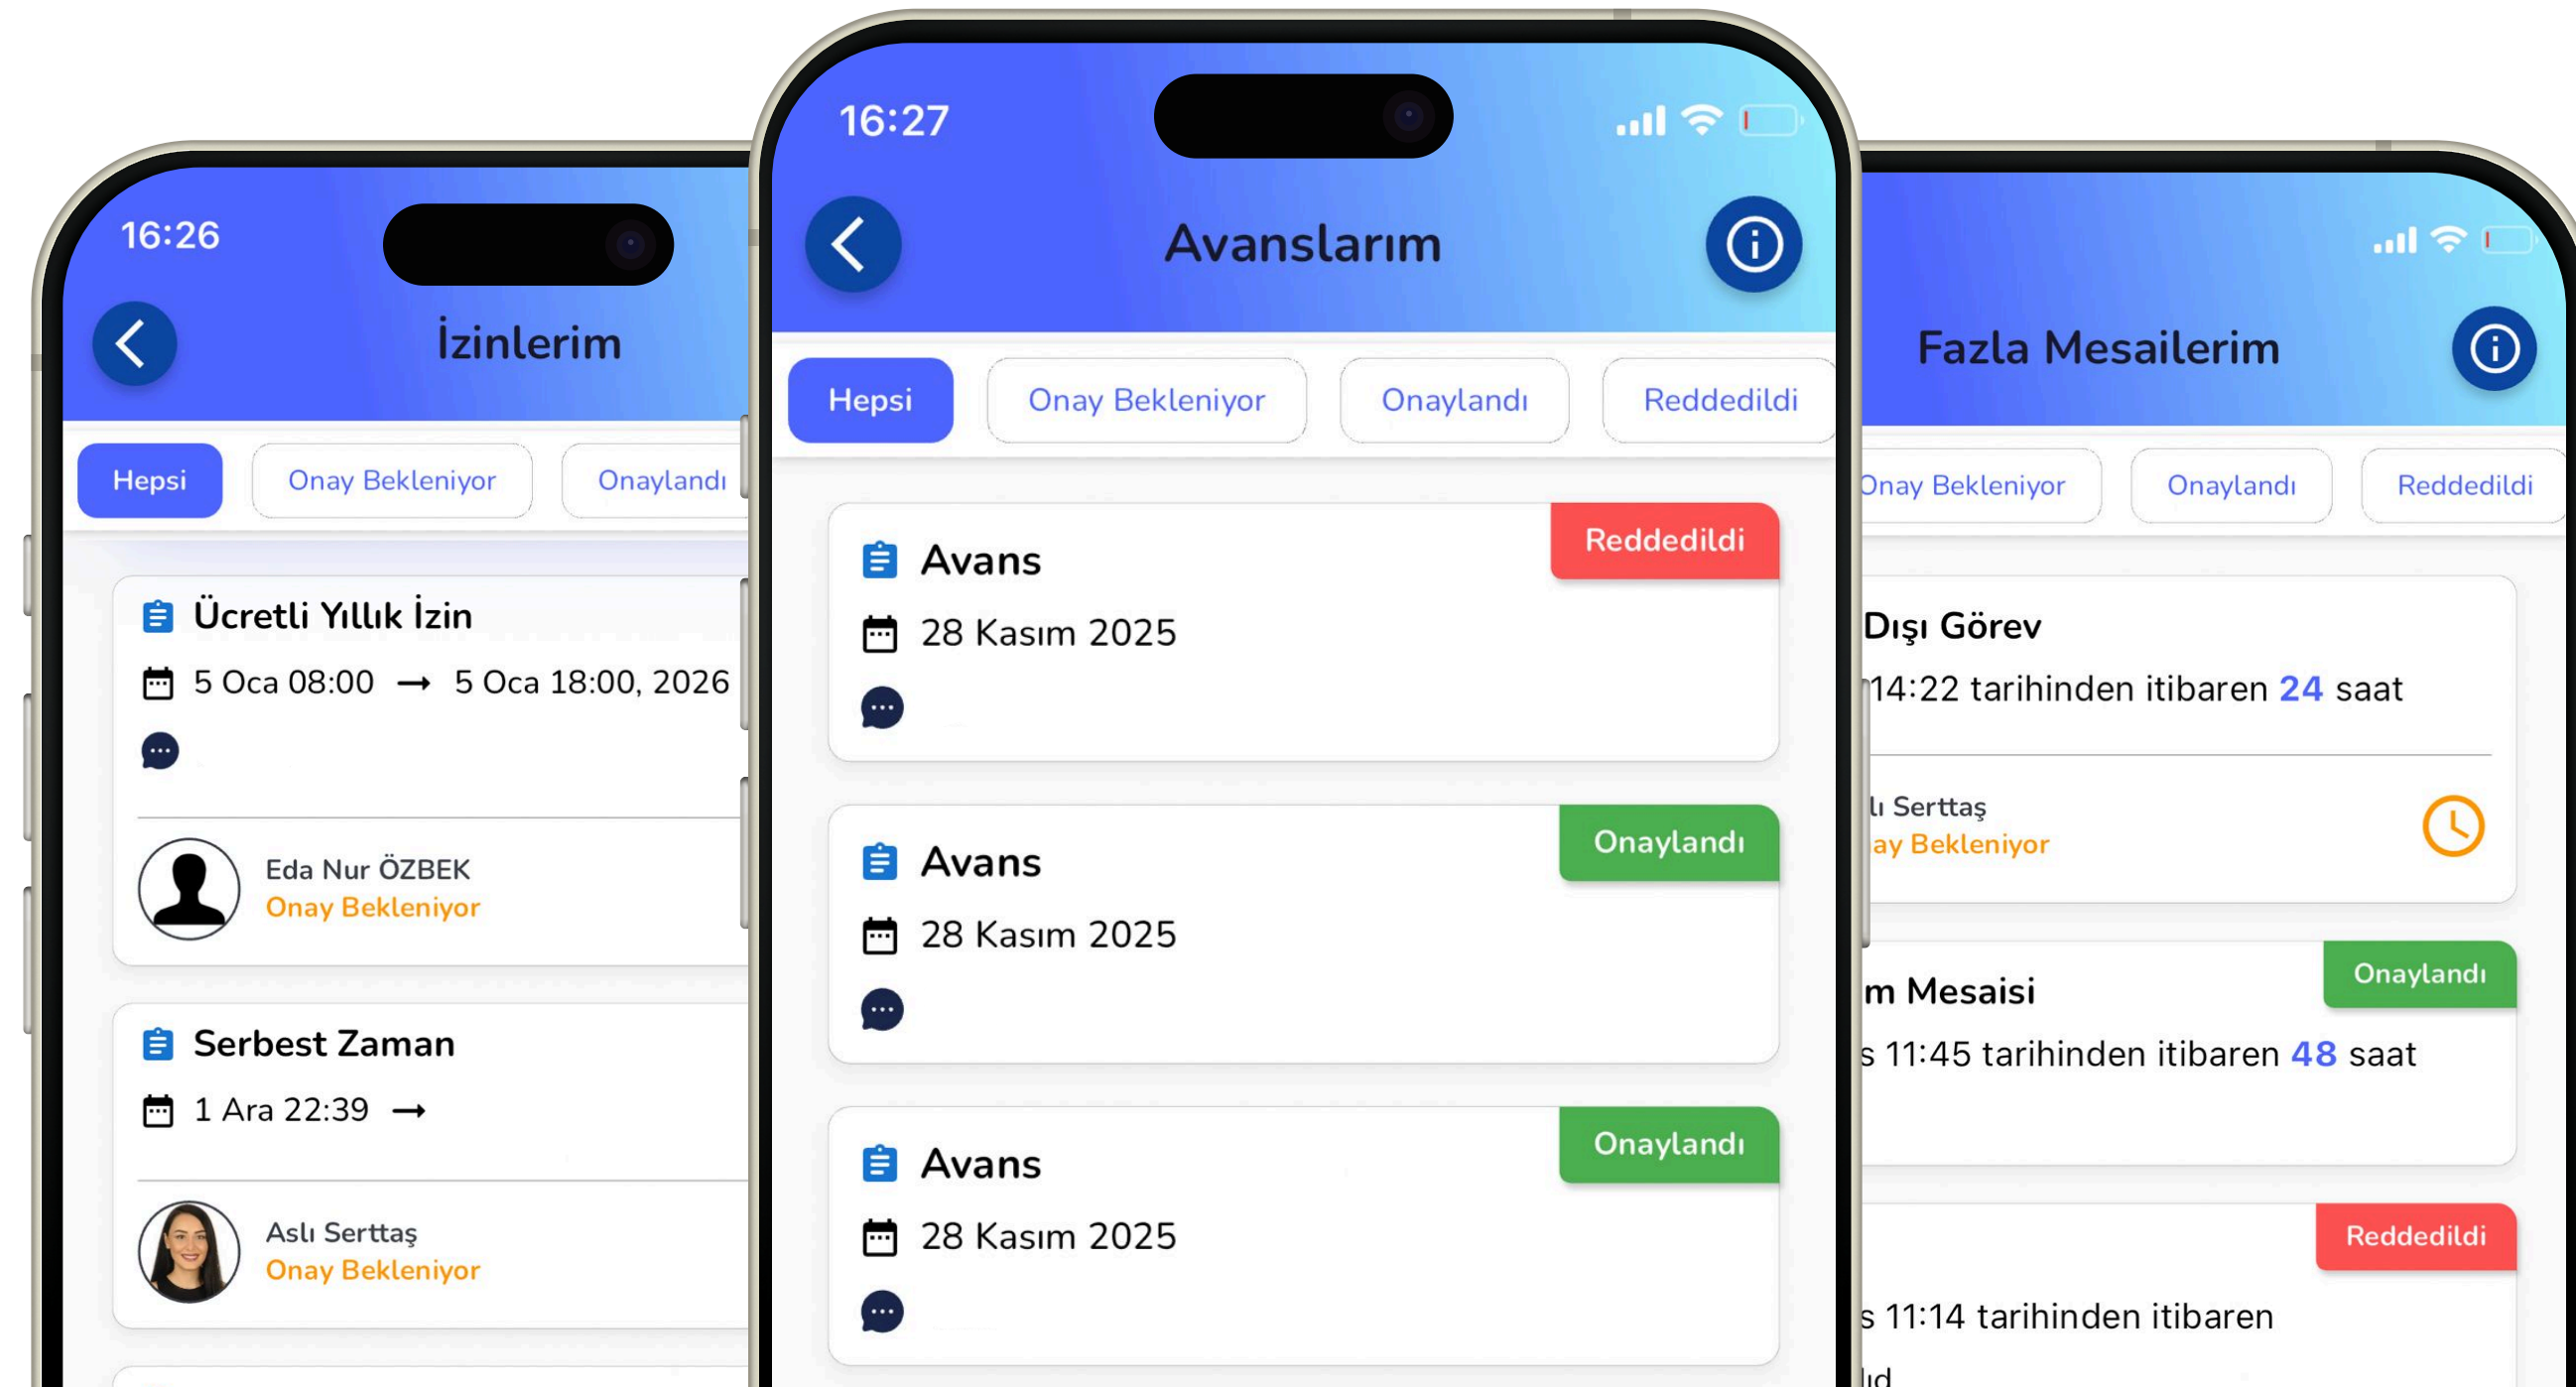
16:26

İzinlerim

Hepsi

Onay Bekleniyor

Onaylandı

Ücretli Yıllık İzin

5 Oca 08:00 → 5 Oca 18:00, 2026

Eda Nur ÖZBEK
Onay Bekleniyor

Serbest Zaman

1 Ara 22:39 →

Aslı Serttaş
Onay Bekleniyor

16:27

Avanslarım

Hepsi

Onay Bekleniyor

Onaylandı

Reddedildi

Avans
Reddedildi
28 Kasım 2025

Avans
Onaylandı
28 Kasım 2025

Avans
Onaylandı
28 Kasım 2025

Fazla Mesailerim

Onay Bekleniyor

Onaylandı

Reddedildi

Dışı Görev
14:22 tarihinden itibaren 24 saat

lı Serttaş
ay Bekleniyor

Onaylandı
m Mesaisi
s 11:45 tarihinden itibaren 48 saat

Reddedildi
s 11:14 tarihinden itibaren
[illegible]